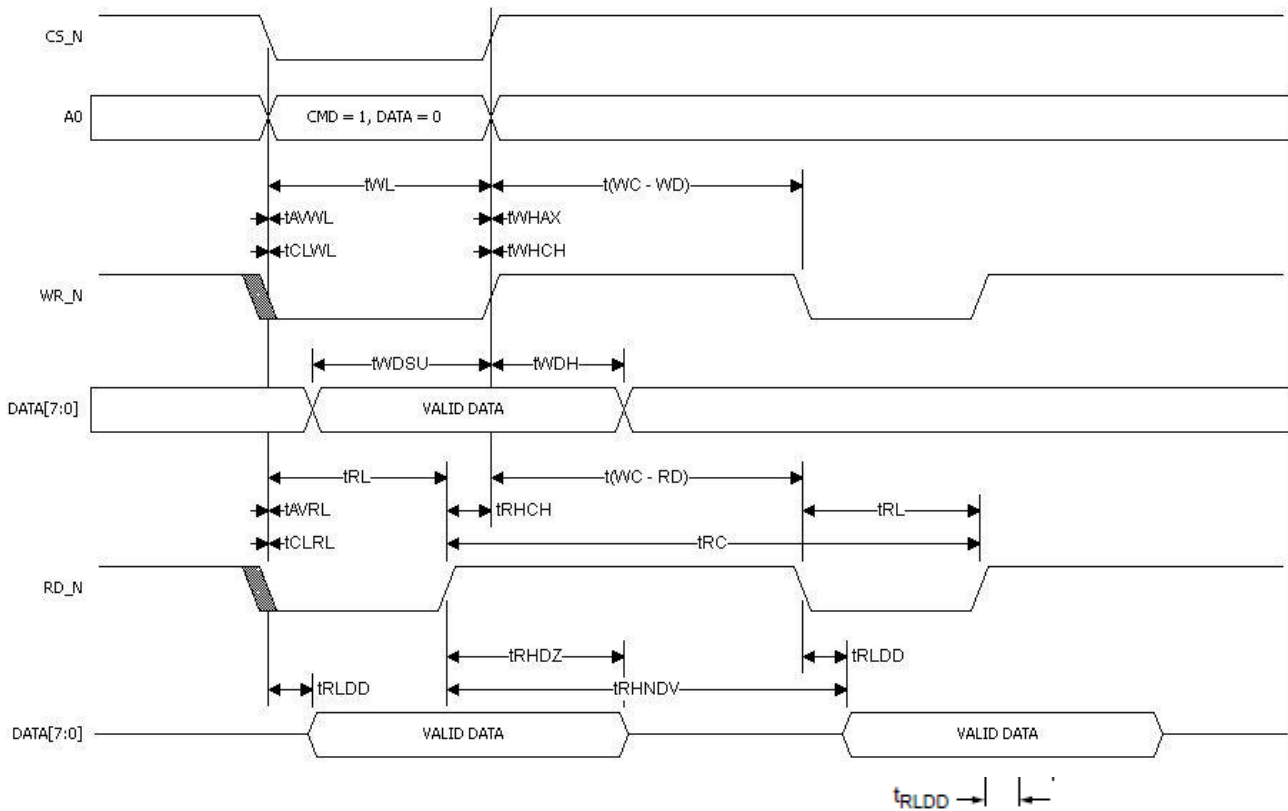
CS_N

A0

CMD = 1, DATA = 0

tWL

t(WC - WD)

tAVWL

tWHAX

tCLWL

tWHCH

WR_N

tWDSU

tWDH

DATA[7:0]

VALID DATA

tRL

t(WC - RD)

tAVRL

tRHCH

tRL

tCLRL

tRC

RD_N

tRHDZ

tRLDD

tRLDD

tRHNDV

DATA[7:0]

VALID DATA

VALID DATA

$t_{RLDD}$